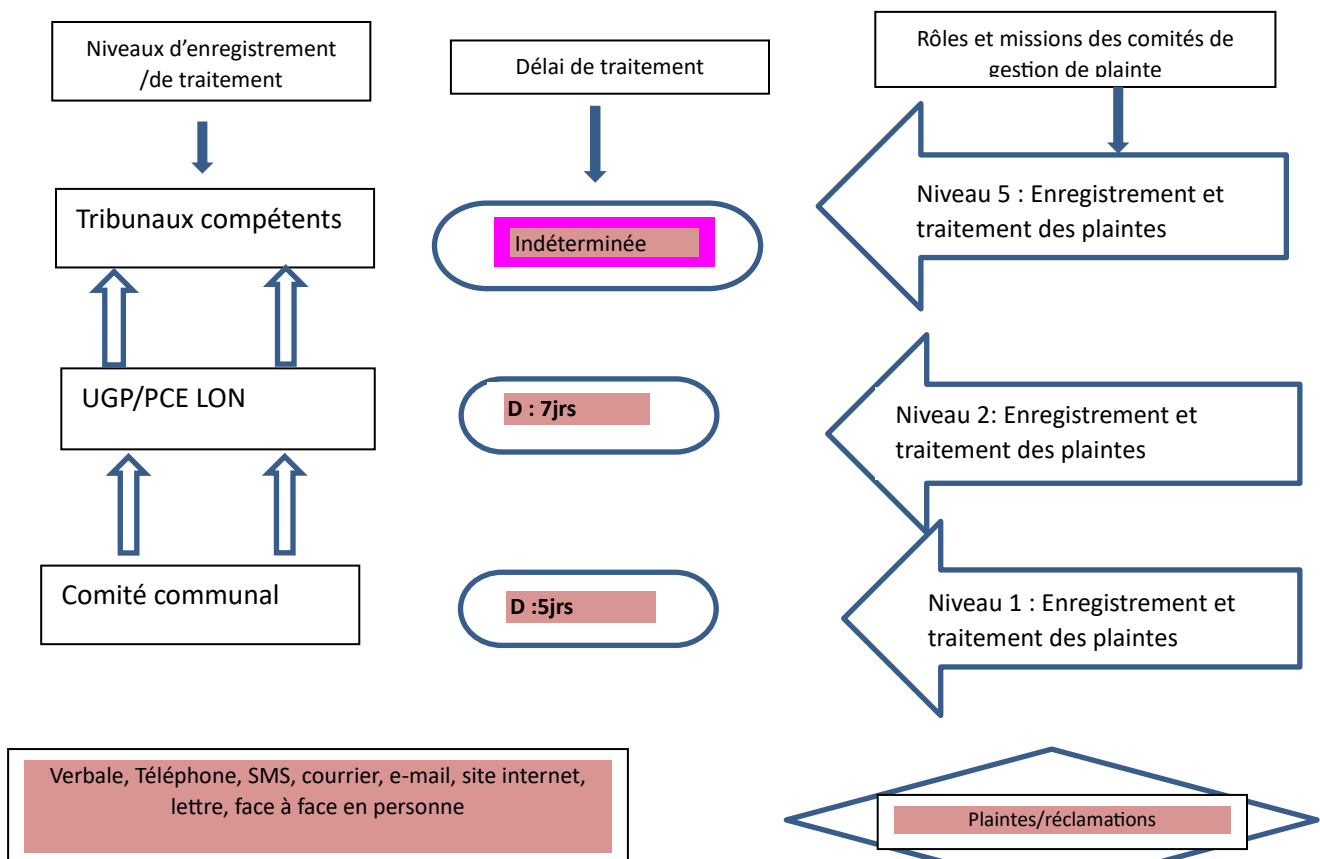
Niveaux d'enregistrement /de traitement

Délai de traitement

Rôles et missions des comités de gestion de plainte

Tribunaux compétents

Indéterminée

Niveau 5 : Enregistrement et traitement des plaintes

UGP/PCE LON

D : 7jrs

Niveau 2: Enregistrement et traitement des plaintes

Comité communal

D :5jrs

Niveau 1 : Enregistrement et traitement des plaintes

Verbale, Téléphone, SMS, courrier, e-mail, site internet, lettre, face à face en personne

Plaintes/réclamations